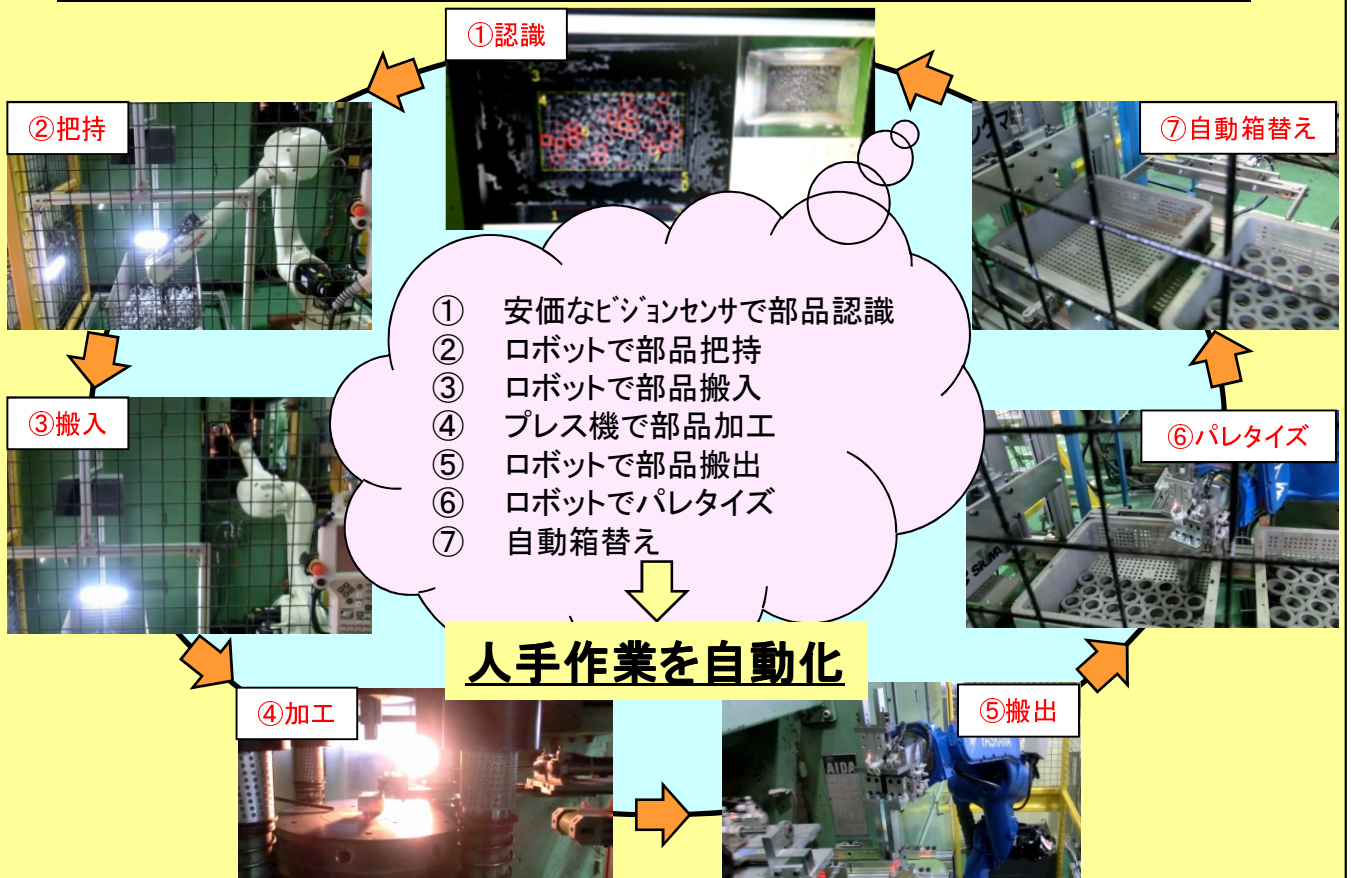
①認識

②把持

⑦自動箱替え

① 安価なﾋﾞｼﾞｮﾝｾﾝｻで部品認識
② ロボットで部品把持
③ ロボットで部品搬入
④ プレス機で部品加工
⑤ ロボットで部品搬出
⑥ ロボットでパレタイズ
⑦ 自動箱替え

③搬入

⑥パレタイズ

人手作業を自動化

④加工

⑤搬出